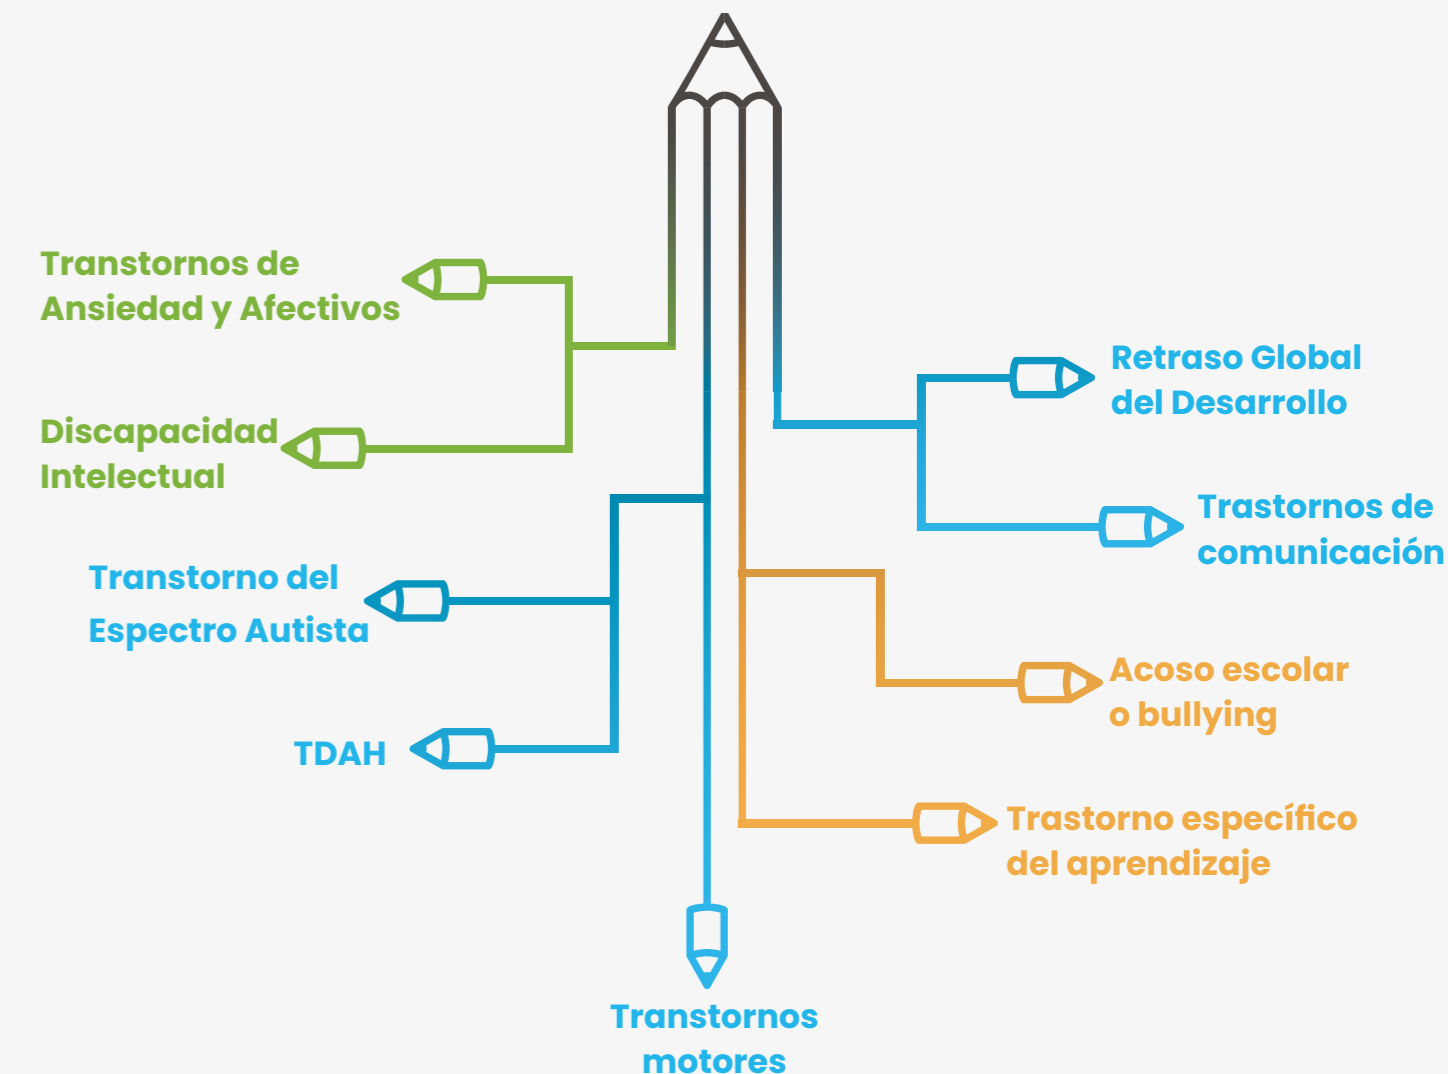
Transtornos de Ansiedad y Afectivos

Discapacidad Intelectual

Transtorno del Espectro Autista

TDAH

Retraso Global del Desarrollo

Trastornos de comunicación

Acoso escolar o bullying

Trastorno específico del aprendizaje

Transtornos motores